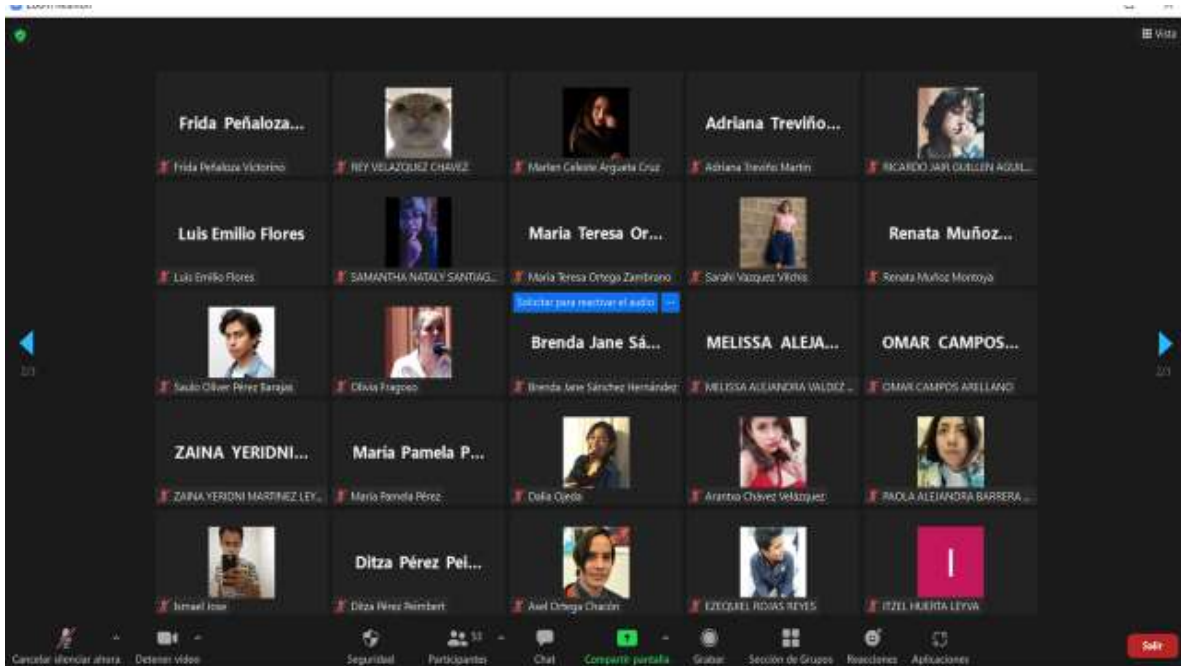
Zoom Reunión

Vista

Frida Peñaloza...
Frida Peñaloza Victorino

REY VELAZQUEZ CHAVEZ

Marlen Celeste Argueta Cruz

Adriana Treviño...
Adriana Treviño Martin

RICARDO JAIR GUILLEN AGUIL...

Luis Emilio Flores
Luis Emilio Flores

SAMANTHA NATALY SANTIAG...

Maria Teresa Or...
Maria Teresa Ortega Zambrano

Sarahi Vazquez Vilchis

Renata Muñoz...
Renata Muñoz Montoya

2/3

Saulo Oliver Pérez Barajas

Olivia Fragoso

Solicitar para reactivar el audio
Brenda Jane Sá...
Brenda Jane Sánchez Hernández

MELISSA ALEJA...
MELISSA ALEJANDRA VALDEZ...

OMAR CAMPOS...
OMAR CAMPOS ARELLANO

2/3

ZAINA YERIDNI...
ZAINA YERIDNI MARTINEZ LEY...

Maria Pamela P...
Maria Pamela Pérez

Dalia Ojeda

Arantxa Chávez Velázquez

PAOLA ALEJANDRA BARRERA...

Ismael Jose

Ditza Pérez Pei...
Ditza Pérez Peimbert

Axel Ortega Chacón

EZEQUIEL ROJAS REYES

I
ITZEL HUERTA LEYVA

Cancelar silenciar ahora   Detener video   Seguridad   53   Participantes   Chat   Compartir pantalla   Grabar   Sección de Grupos   Reacciones   Aplicaciones   Salir